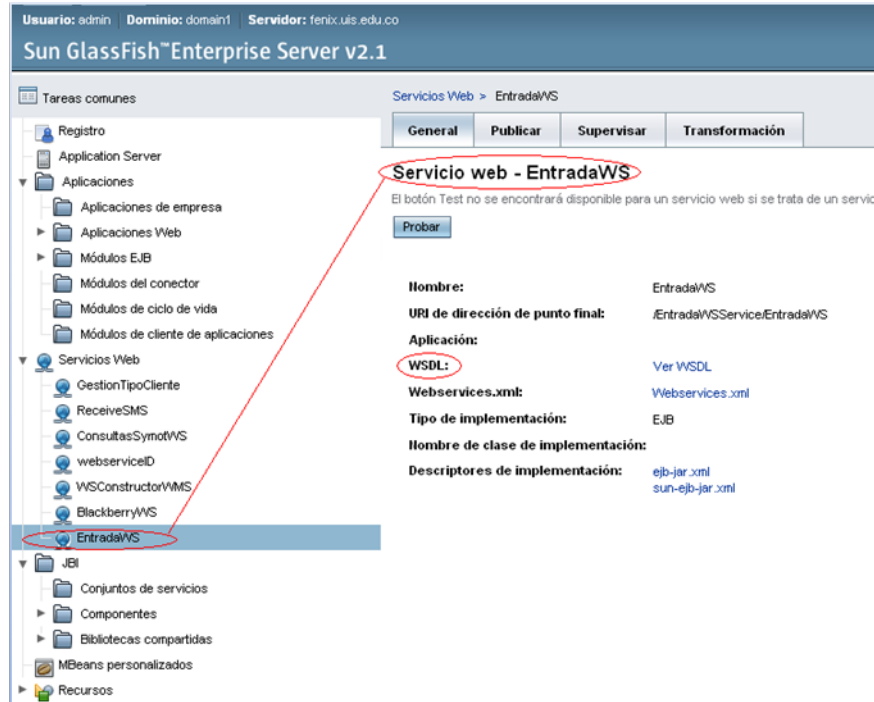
Usuario: admin | Dominio: domain1 | Servidor: fenix.uis.edu.co

Sun GlassFish™ Enterprise Server v2.1

Tareas comunes

Registro
Application Server
Aplicaciones
Aplicaciones de empresa
Aplicaciones Web
Módulos EJB
Módulos del conector
Módulos de ciclo de vida
Módulos de cliente de aplicaciones
Servicios Web
GestionTipoCliente
ReceiveSMS
ConsultasSymotWS
webserviceID
WSConstructorWMS
BlackberryWS
EntradaWS
JBI
Conjuntos de servicios
Componentes
Bibliotecas compartidas
MBeans personalizados
Recursos

Servicios Web > EntradaWS

General | Publicar | Supervisar | Transformación

Servicio web - EntradaWS

El botón Test no se encontrará disponible para un servicio web si se trata de un servic

Probar

| | |
|---|---|
| Nombre: | EntradaWS |
| URI de dirección de punto final: | /EntradaWSService/EntradaWS |
| Aplicación: | |
| WSDL: | Ver WSDL |
| Webservices.xml: | Webservices.xml |
| Tipo de implementación: | EJB |
| Nombre de clase de implementación: | |
| Descriptores de implementación: | ejb-jar.xml sun-ejb-jar.xml |